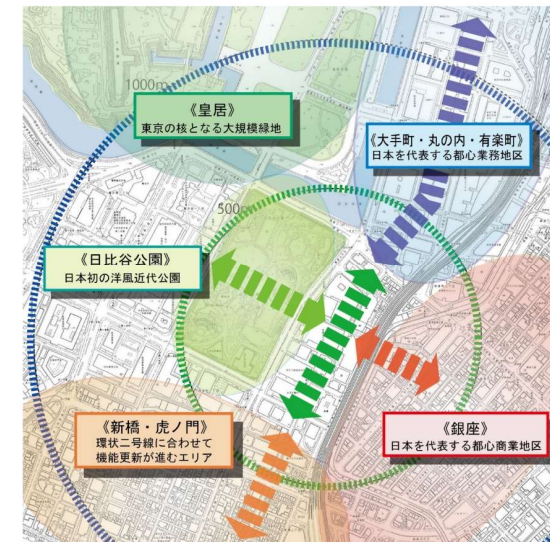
1000m

《皇居》
東京の核となる大規模緑地

《大手町・丸の内・有楽町》
日本を代表する都心業務地区

500m

《日比谷公園》
日本初の洋風近代公園

《新橋・虎ノ門》
環状二号線に合わせて
機能更新が進むエリア

《銀座》
日本を代表する都心商業地区